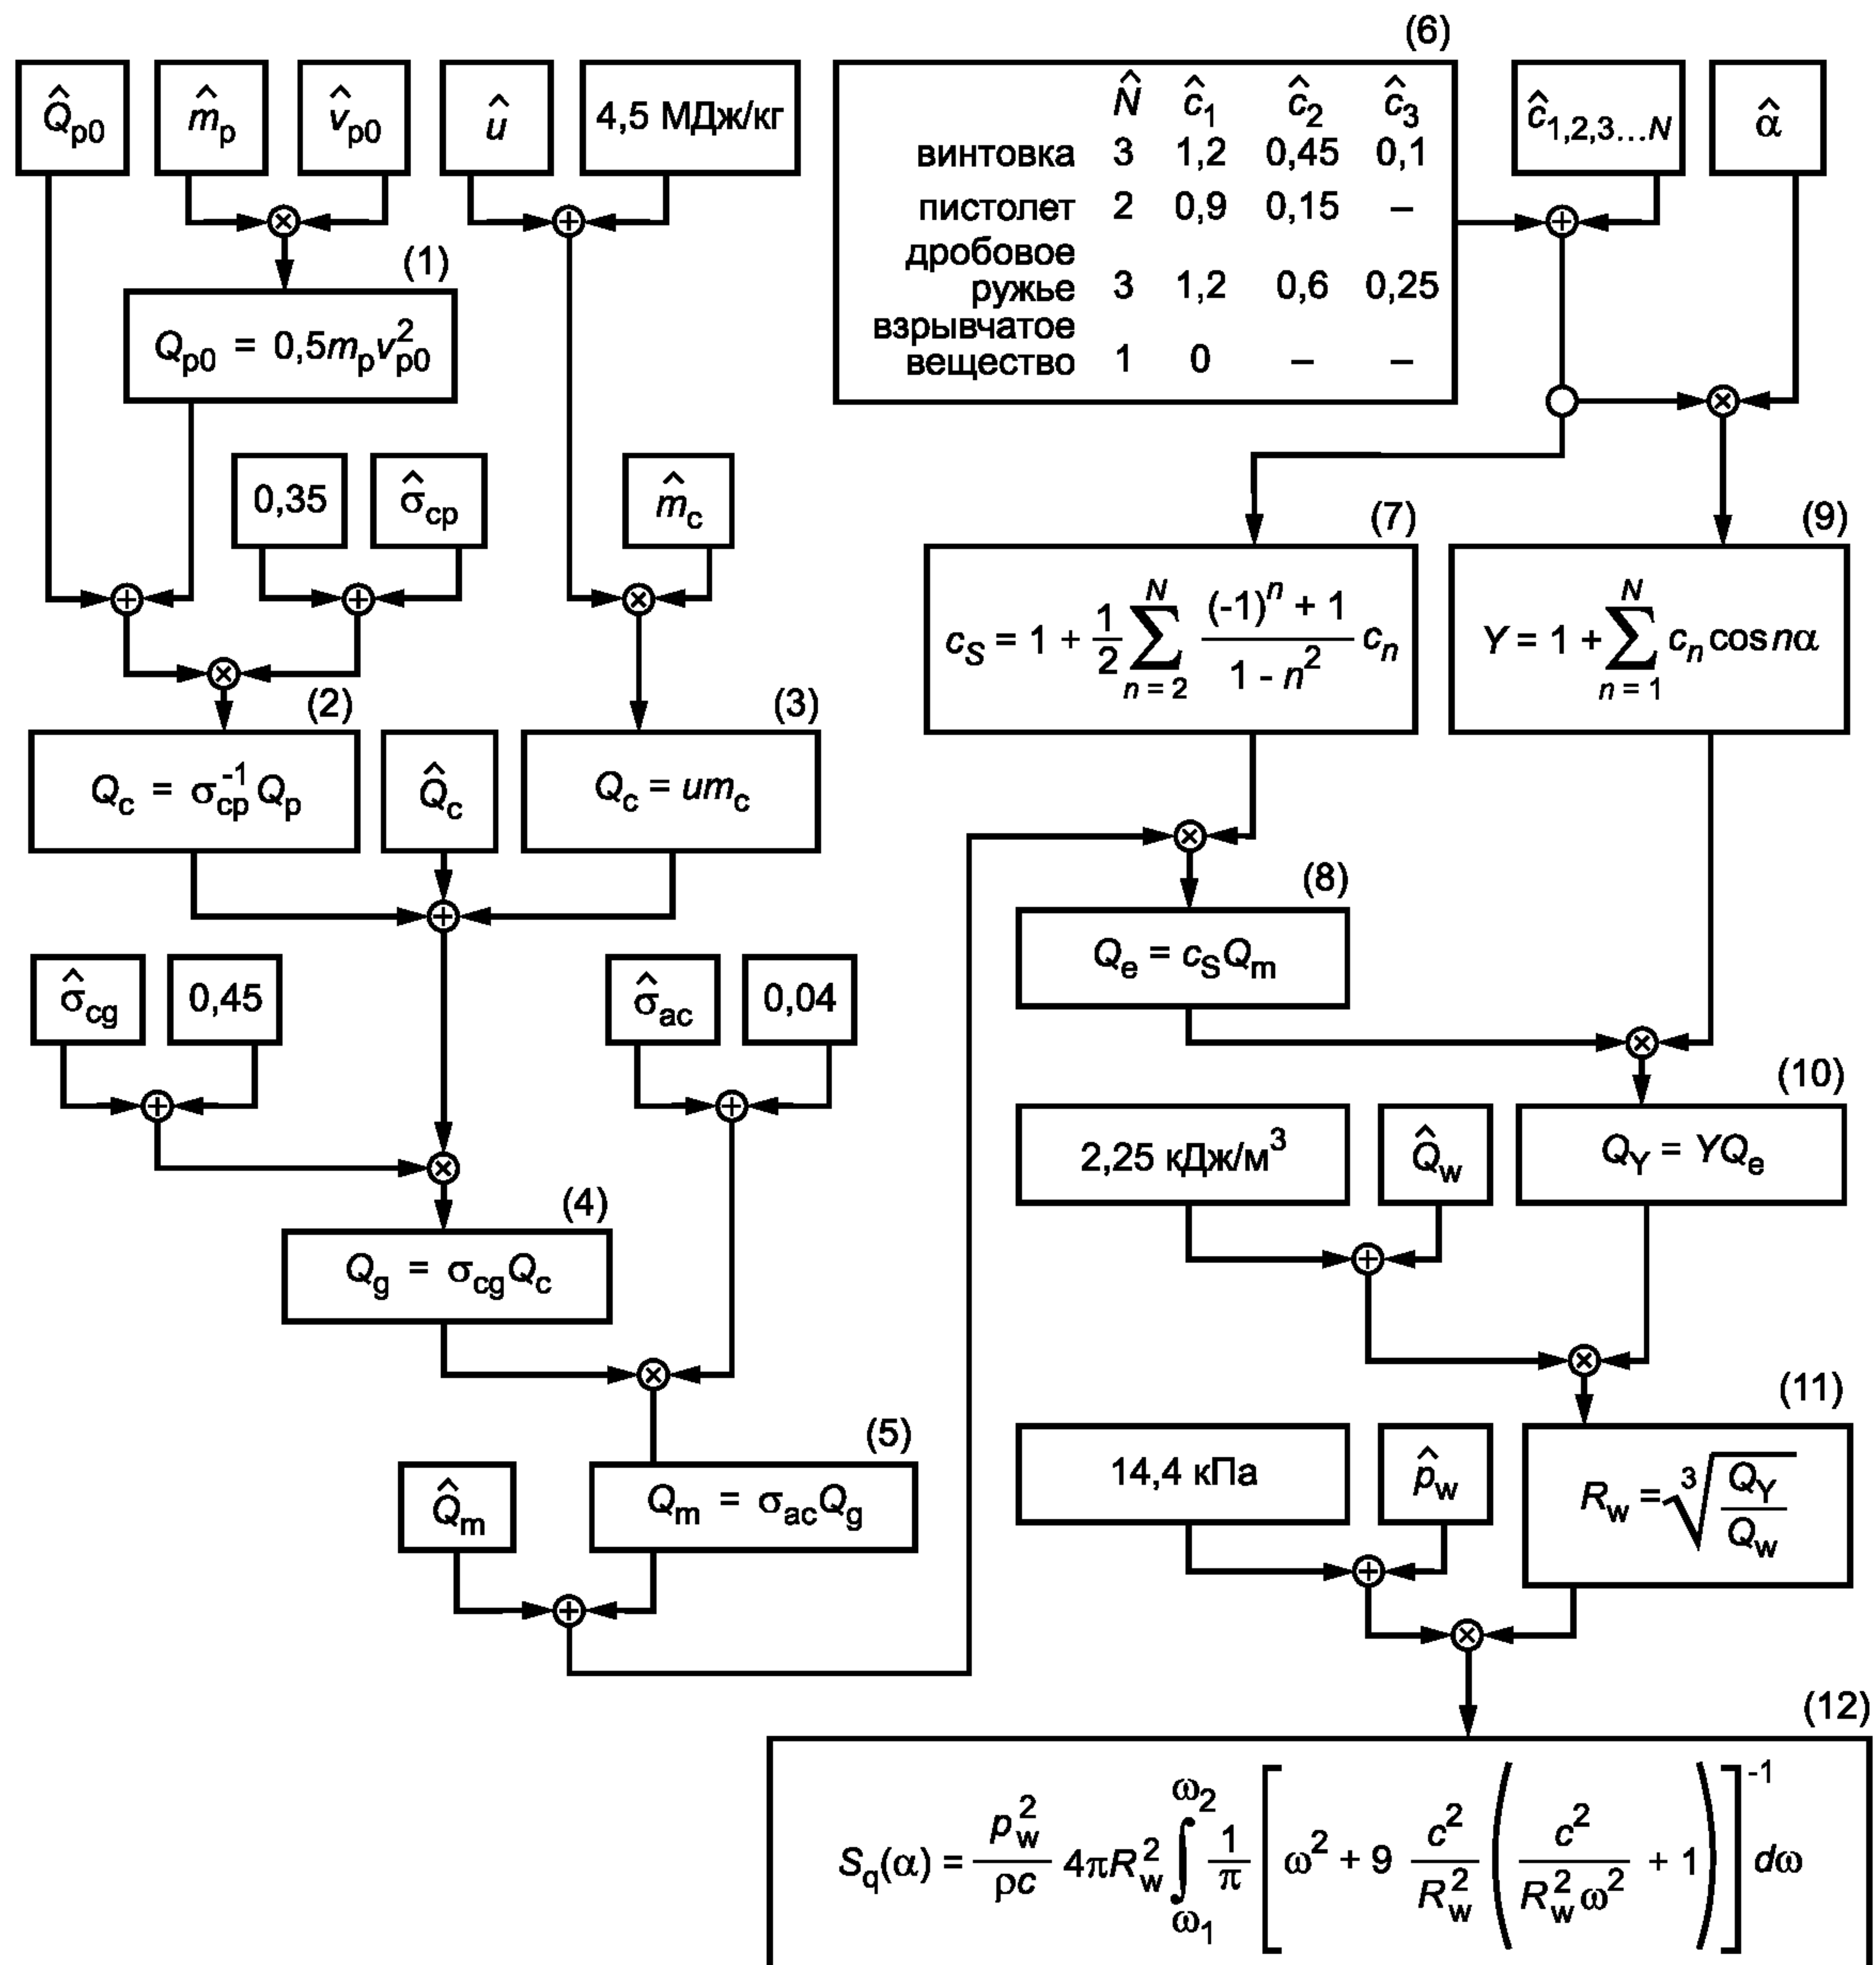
$\hat{Q}_{p0}$

$\hat{m}_p$

$\hat{v}_{p0}$

$\hat{u}$

4,5 МДж/кг

(6)

| | $\hat{N}$ | $\hat{c}_1$ | $\hat{c}_2$ | $\hat{c}_3$ |
|---|---|---|---|---|
| винтовка | 3 | 1,2 | 0,45 | 0,1 |
| пистолет | 2 | 0,9 | 0,15 | – |
| дробовое ружье | 3 | 1,2 | 0,6 | 0,25 |
| взрывчатое вещество | 1 | 0 | – | – |

$\hat{c}_{1,2,3...N}$

$\hat{\alpha}$

(1)

$Q_{p0} = 0,5 m_p v_{p0}^2$

0,35

$\hat{\sigma}_{cp}$

$\hat{m}_c$

(7)

$c_S = 1 + \frac{1}{2}\sum_{n=2}^{N} \frac{(-1)^n + 1}{1 - n^2} c_n$

(9)

$Y = 1 + \sum_{n=1}^{N} c_n \cos n\alpha$

(2)

$Q_c = \sigma_{cp}^{-1} Q_p$

$\hat{Q}_c$

(3)

$Q_c = u m_c$

(8)

$Q_e = c_S Q_m$

$\hat{\sigma}_{cg}$

0,45

$\hat{\sigma}_{ac}$

0,04

(10)

2,25 кДж/м$^3$

$\hat{Q}_w$

$Q_Y = Y Q_e$

(4)

$Q_g = \sigma_{cg} Q_c$

(11)

14,4 кПа

$\hat{p}_w$

$R_w = \sqrt[3]{\frac{Q_Y}{Q_w}}$

(5)

$\hat{Q}_m$

$Q_m = \sigma_{ac} Q_g$

(12)

$S_q(\alpha) = \frac{p_w^2}{\rho c} 4\pi R_w^2 \int_{\omega_1}^{\omega_2} \frac{1}{\pi} \left[ \omega^2 + 9 \frac{c^2}{R_w^2} \left( \frac{c^2}{R_w^2 \omega^2} + 1 \right) \right]^{-1} d\omega$